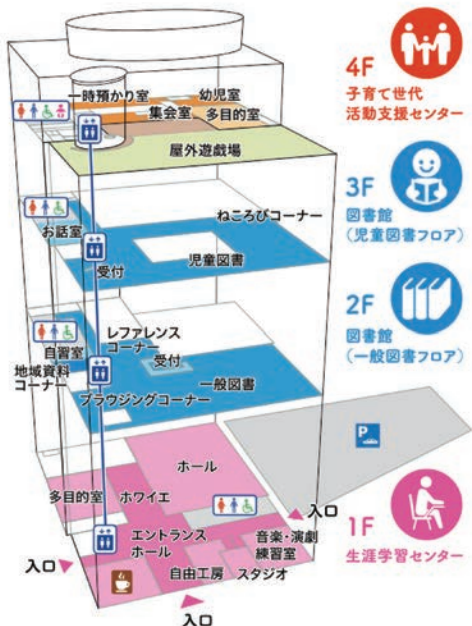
4F
子育て世代
活動支援センター

一時預かり室
幼児室
集会室
多目的室
屋外遊戯場

3F
図書館
（児童図書フロア）

お話室
ねころびコーナー
受付
児童図書

2F
図書館
（一般図書フロア）

自習室
レファレンスコーナー
受付
地域資料コーナー
一般図書
ブラウジングコーナー

P

1F
生涯学習センター

ホール
多目的室
ホワイエ
エントランスホール
音楽・演劇練習室
自由工房
スタジオ
入口
入口
入口